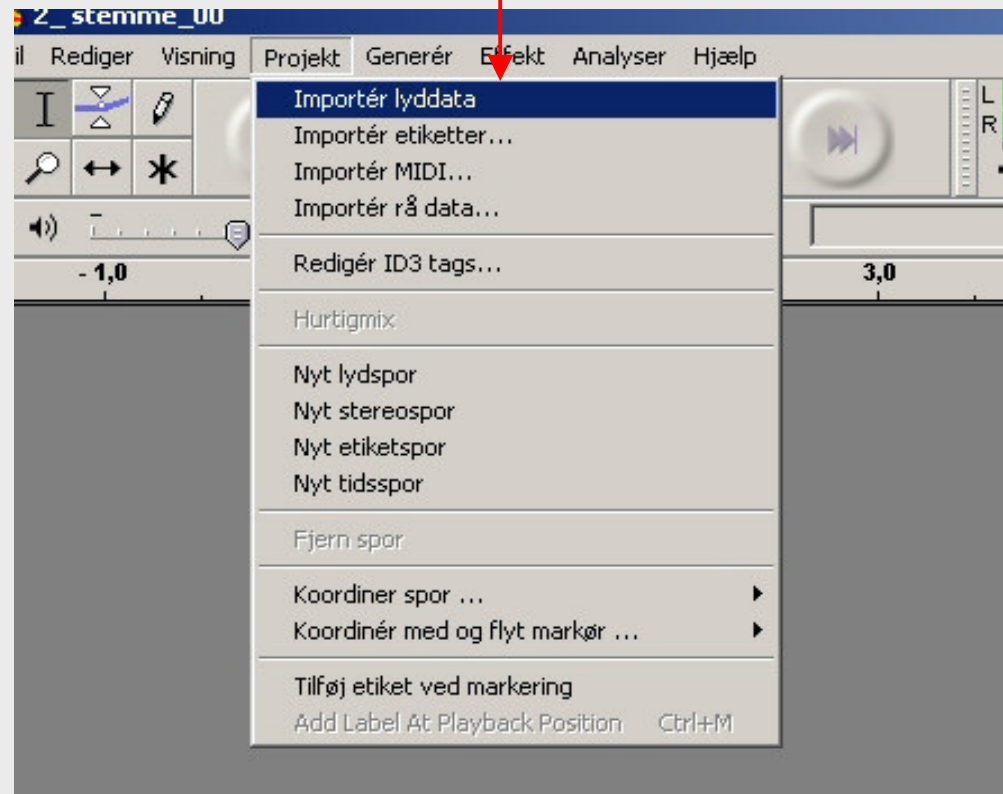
2_ stemme_00

il Rediger Visning Projekt Generér Effekt Analyser Hjælp

L
R

- 1,0

3,0

Importér lyddata
Importér etiketter...
Importér MIDI...
Importér rå data...

Redigér ID3 tags...

Hurtigmix

Nyt lydspor
Nyt stereospor
Nyt etiketspor
Nyt tidsspor

Fjern spor

Koordiner spor ...
Koordinér med og flyt markør ...

Tilføj etiket ved markering
Add Label At Playback Position Ctrl+M